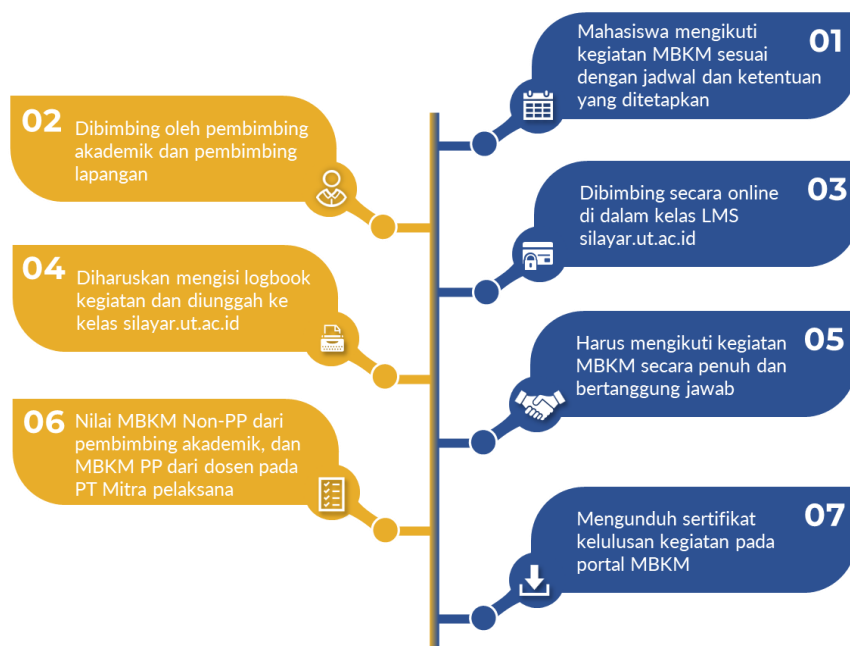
01
Mahasiswa mengikuti kegiatan MBKM sesuai dengan jadwal dan ketentuan yang ditetapkan

02
Dibimbing oleh pembimbing akademik dan pembimbing lapangan

03
Dibimbing secara online di dalam kelas LMS silayar.ut.ac.id

04
Diharuskan mengisi logbook kegiatan dan diunggah ke kelas silayar.ut.ac.id

05
Harus mengikuti kegiatan MBKM secara penuh dan bertanggung jawab

06
Nilai MBKM Non-PP dari pembimbing akademik, dan MBKM PP dari dosen pada PT Mitra pelaksana

07
Mengunduh sertifikat kelulusan kegiatan pada portal MBKM